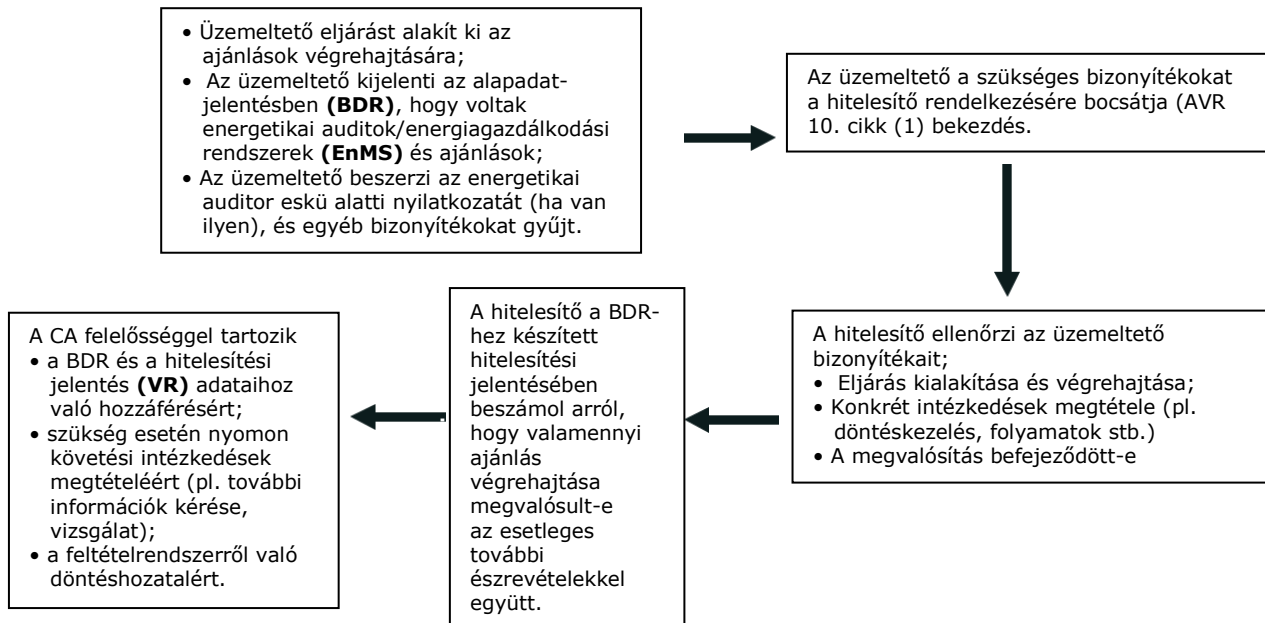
• Üzemeltető eljárást alakít ki az ajánlások végrehajtására;
• Az üzemeltető kijelenti az alapadatjelentésben **(BDR)**, hogy voltak energetikai auditok/energiagazdálkodási rendszerek **(EnMS)** és ajánlások;
• Az üzemeltető beszerzi az energetikai auditor eskü alatti nyilatkozatát (ha van ilyen), és egyéb bizonyítékokat gyűjt.

Az üzemeltető a szükséges bizonyítékokat a hitelesítő rendelkezésére bocsátja (AVR 10. cikk (1) bekezdés.

A hitelesítő ellenőrzi az üzemeltető bizonyítékait;
• Eljárás kialakítása és végrehajtása;
• Konkrét intézkedések megtétele (pl. döntéskezelés, folyamatok stb.)
• A megvalósítás befejeződött-e

A hitelesítő a BDR-hez készített hitelesítési jelentésében beszámol arról, hogy valamennyi ajánlás végrehajtása megvalósult-e az esetleges további észrevételekkel együtt.

A CA felelősséggel tartozik
• a BDR és a hitelesítési jelentés **(VR)** adataihoz való hozzáférésért;
• szükség esetén nyomon követési intézkedések megtételéért (pl. további információk kérése, vizsgálat);
• a feltételrendszerről való döntéshozatalért.